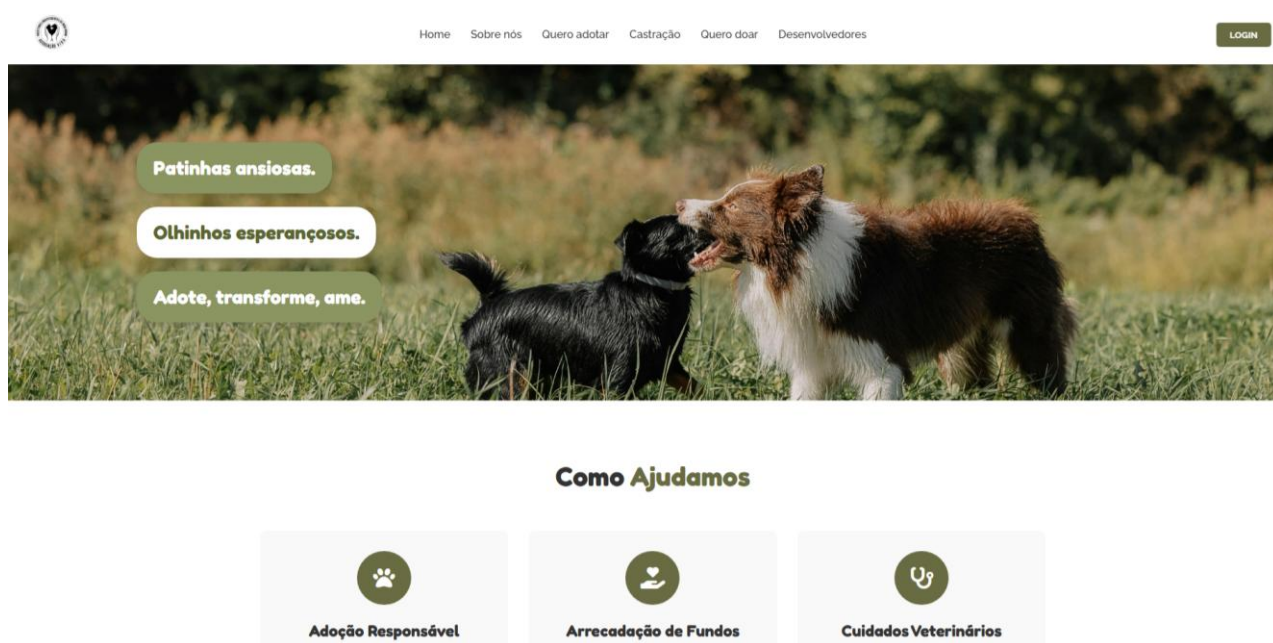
Home Sobre nós Quero adotar Castração Quero doar Desenvolvedores

LOGIN

Patinhas ansiosas.

Olhinhos esperançosos.

Adote, transforme, ame.

Como Ajudamos

Adoção Responsável

Arrecadação de Fundos

Cuidados Veterinários